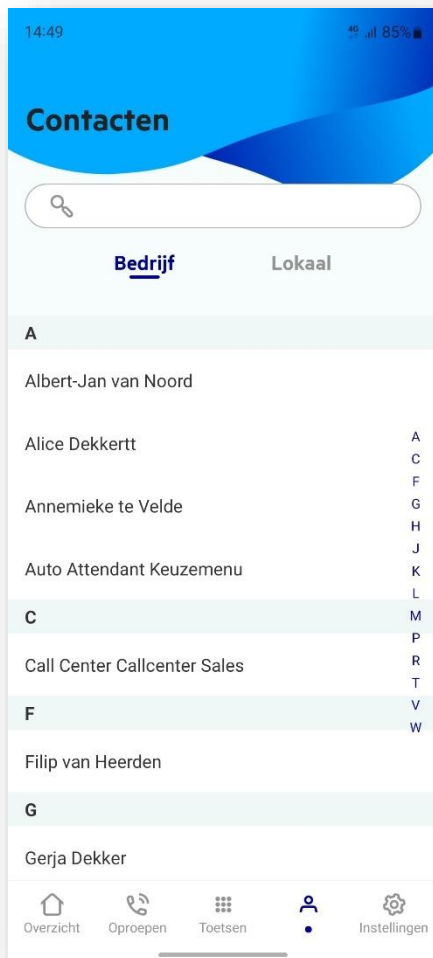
14:49

4G 85%

Contacten

Bedrijf

Lokaal

A

Albert-Jan van Noord

Alice Dekkertt

Annemieke te Velde

Auto Attendant Keuzemenu

C

Call Center Callcenter Sales

F

Filip van Heerden

G

Gerja Dekker

A
C
F
G
H
J
K
L
M
P
R
T
V
W

Overzicht

Oproepen

Toetsen

Instellingen